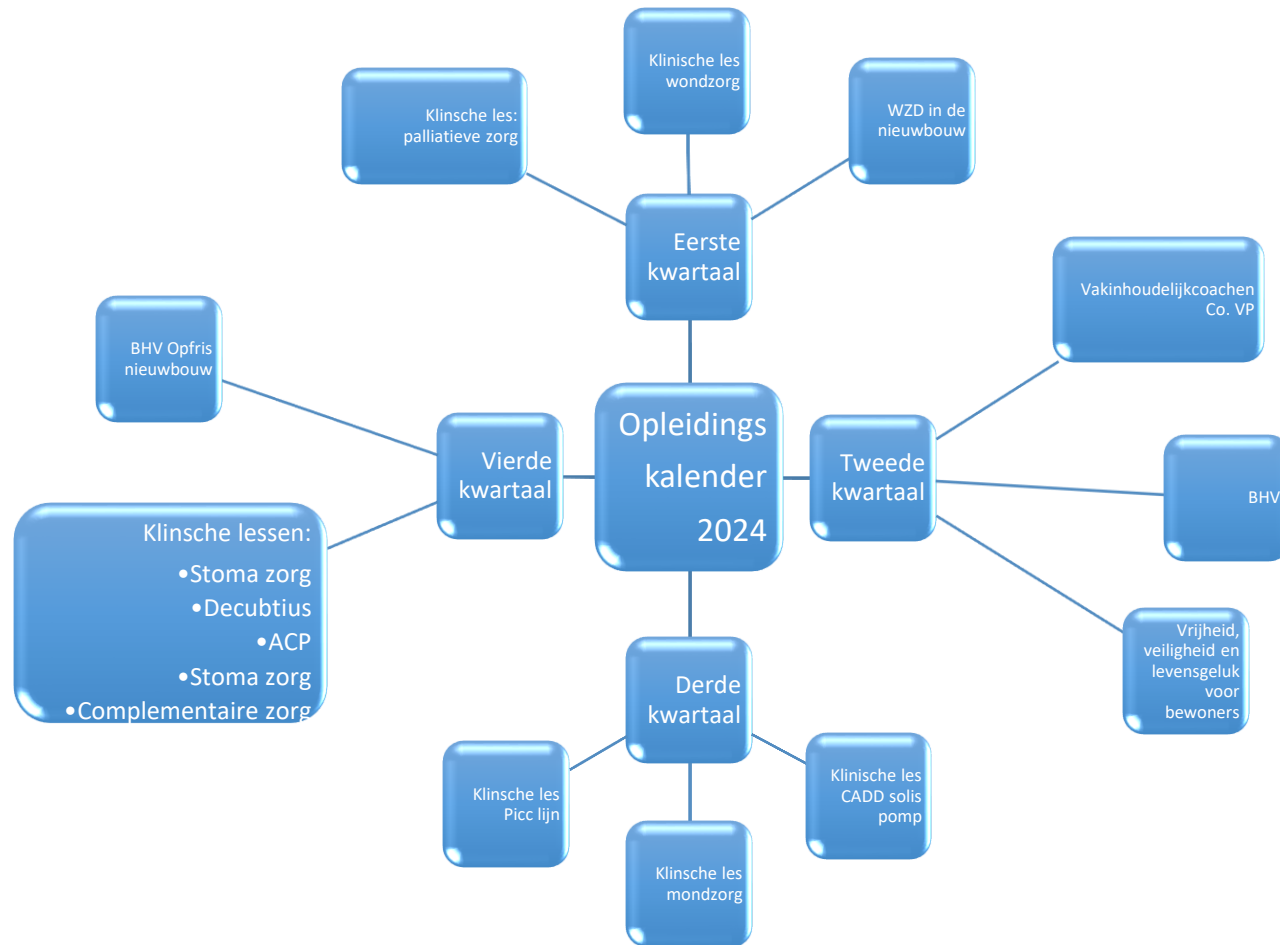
Opleidings kalender 2024

Eerste kwartaal

Klinsche les: palliatieve zorg

Klinische les wondzorg

WZD in de nieuwbouw

Tweede kwartaal

Vakinhoudelijkcoachen Co. VP

BHV

Vrijheid, veiligheid en levensgeluk voor bewoners

Derde kwartaal

Klinsche les Picc lijn

Klinsche les mondzorg

Klinische les CADD solis pomp

Vierde kwartaal

BHV Opfris nieuwbouw

Klinsche lessen:
•Stoma zorg
•Decubtius
•ACP
•Stoma zorg
•Complementaire zorg